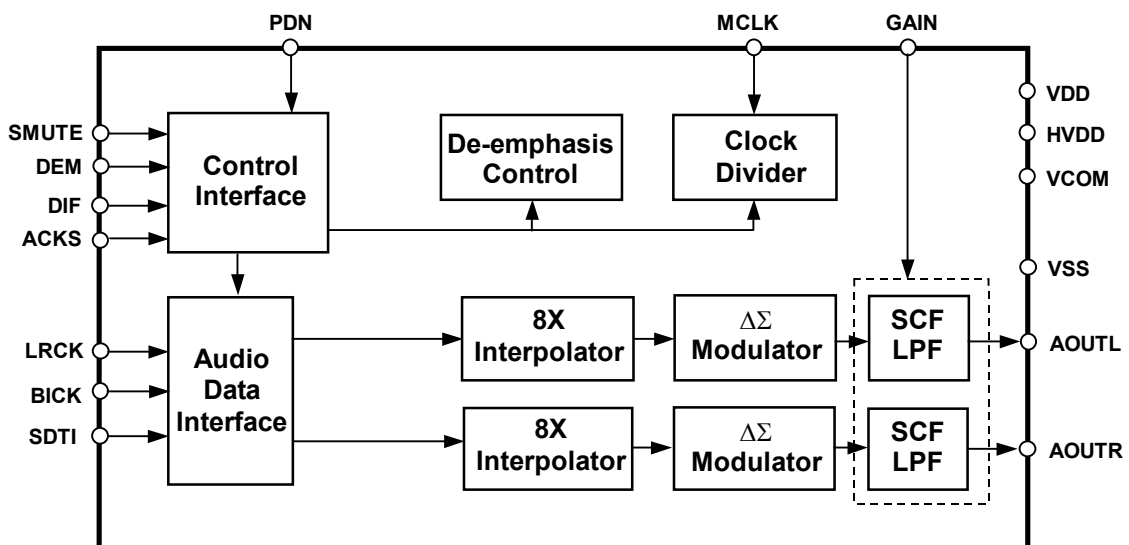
PDN
MCLK
GAIN
VDD
HVDD
VCOM
SMUTE
DEM
DIF
ACKS
Control Interface
De-emphasis Control
Clock Divider
VSS
LRCK
BICK
SDTI
Audio Data Interface
8X Interpolator
$\Delta\Sigma$ Modulator
SCF LPF
AOUTL
8X Interpolator
$\Delta\Sigma$ Modulator
SCF LPF
AOUTR